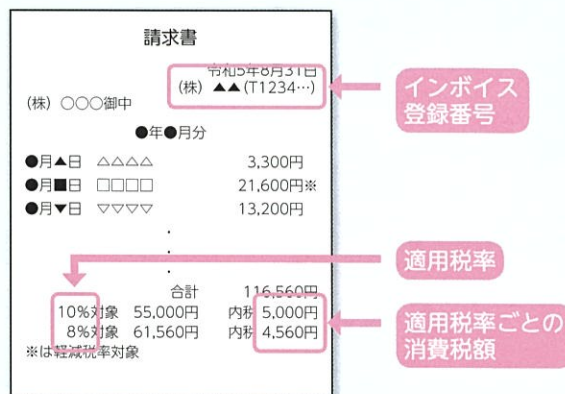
請求書

令和5年8月31日
(株) ▲▲(T1234…)

(株) ○○○御中

●年●月分

●月▲日 △△△△ 3,300円
●月■日 □□□□ 21,600円※
●月▼日 ▽▽▽▽ 13,200円
・
・
・
合計 116,560円
10%対象 55,000円 内税 5,000円
8%対象 61,560円 内税 4,560円
※は軽減税率対象

インボイス登録番号

適用税率

適用税率ごとの消費税額